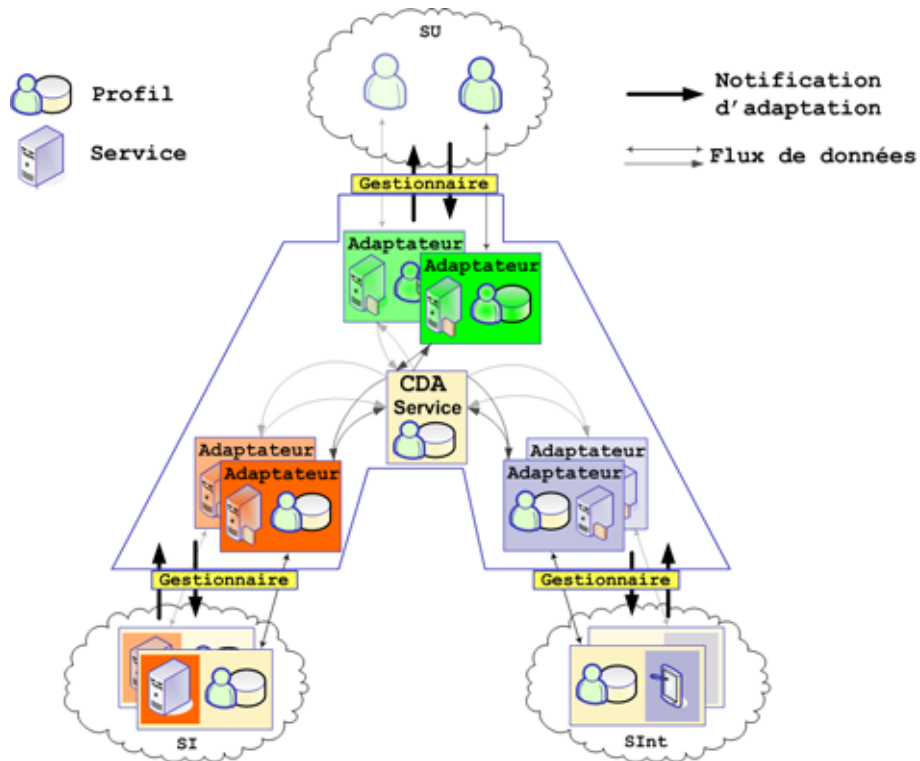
SU

Profil

Service

Notification d'adaptation

Flux de données

Gestionnaire

Adaptateur

Adaptateur

CDA Service

Adaptateur

Adaptateur

Adaptateur

Adaptateur

Gestionnaire

Gestionnaire

SI

SInt